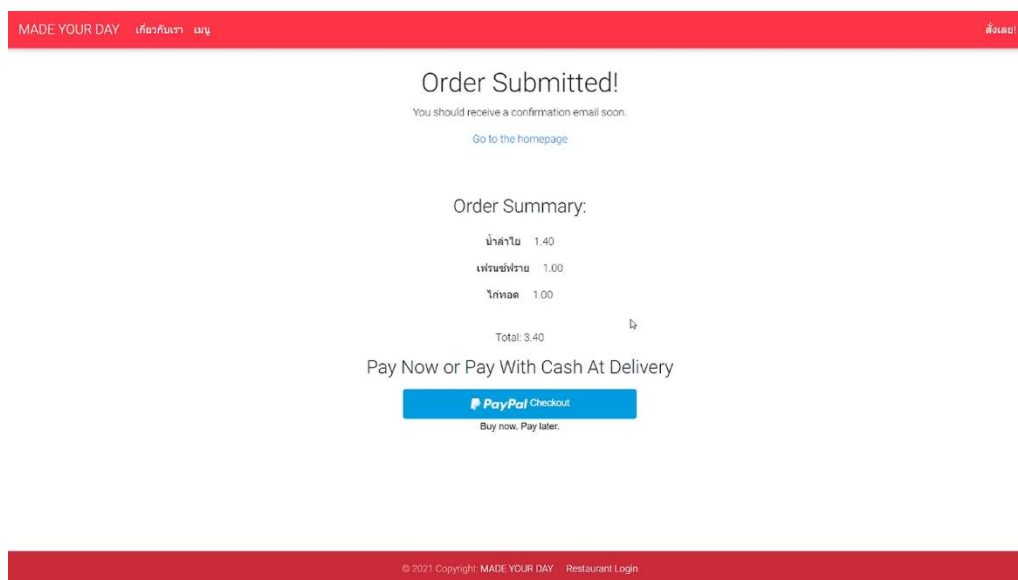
MADE YOUR DAY เกี่ยวกับเรา เมนู

สั่งเลย!

Order Submitted!

You should receive a confirmation email soon.

Go to the homepage

Order Summary:

น้ำลำไย 1.40

เฟรนช์ฟราย 1.00

ไก่ทอด 1.00

Total: 3.40

Pay Now or Pay With Cash At Delivery

PayPal Checkout

Buy now. Pay later.

© 2021 Copyright: MADE YOUR DAY Restaurant Login